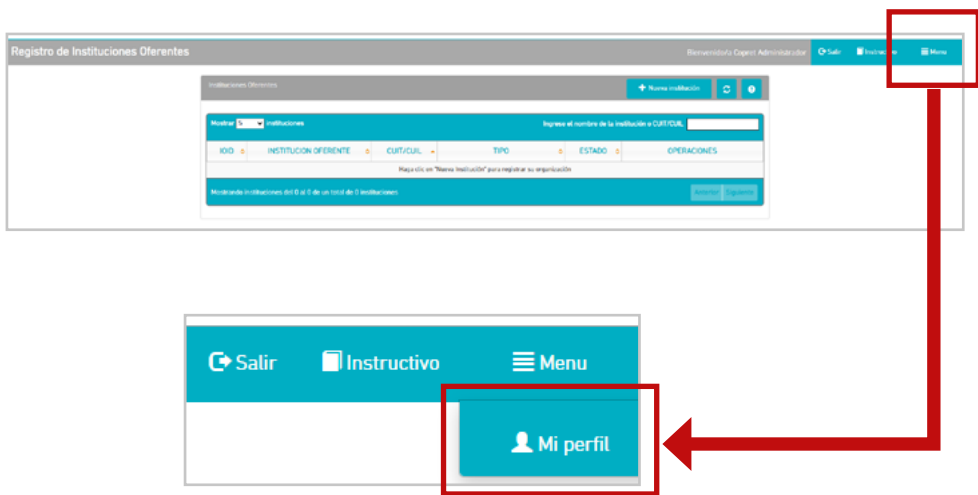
Registro de Instituciones Oferentes

Bienvenido/a Copest Administrador

Salir

Instructivo

Menu

Instituciones Oferentes

Nueva institución

Mostrar 5 instituciones

Ingrese el nombre de la institución o CUIT/CUIL

| IDIO | INSTITUCION OFERENTE | CUIT/CUIL | TIPO | ESTADO | OPERACIONES |
|---|---|---|---|---|---|
| Haga clic en "Nueva Institución" para registrar su organización | | | | | |

Mostrando instituciones del 0 al 0 de un total de 0 instituciones

Anterior Siguiente

Salir

Instructivo

Menu

Mi perfil